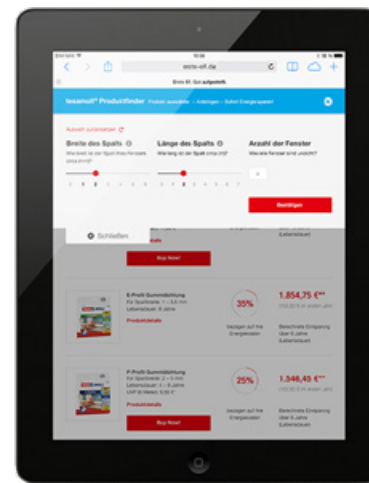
10:58

ecks-ell.de

Ende 61 Gut aufgestellt

tesamoll® Produktfinder Produkt auswählen – Anbringen – Sofort Energiesparen!

Auswahl zurücksetzen

Breite des Spalts

Länge des Spalts

Anzahl der Fenster

1 2 3 4 5 6

1 2 3 4 5 6 7

Bestätigen

Schließen

Produktdetails

Buy Now!

E-Profil Gummidichtung

Für Spaltbreite: 4 – 5,5 mm

Lebensdauer: 6 Jahre

Produktdetails

35%

1.854,75 €**

Berechnete Einsparung über 6 Jahre Lebensdauer

P-Profil Gummidichtung

Für Spaltbreite: 3 – 5 mm

Lebensdauer: 6 Jahre

Produktdetails

Buy Now!

25%

1.348,45 €**

Berechnete Einsparung über 6 Jahre Lebensdauer